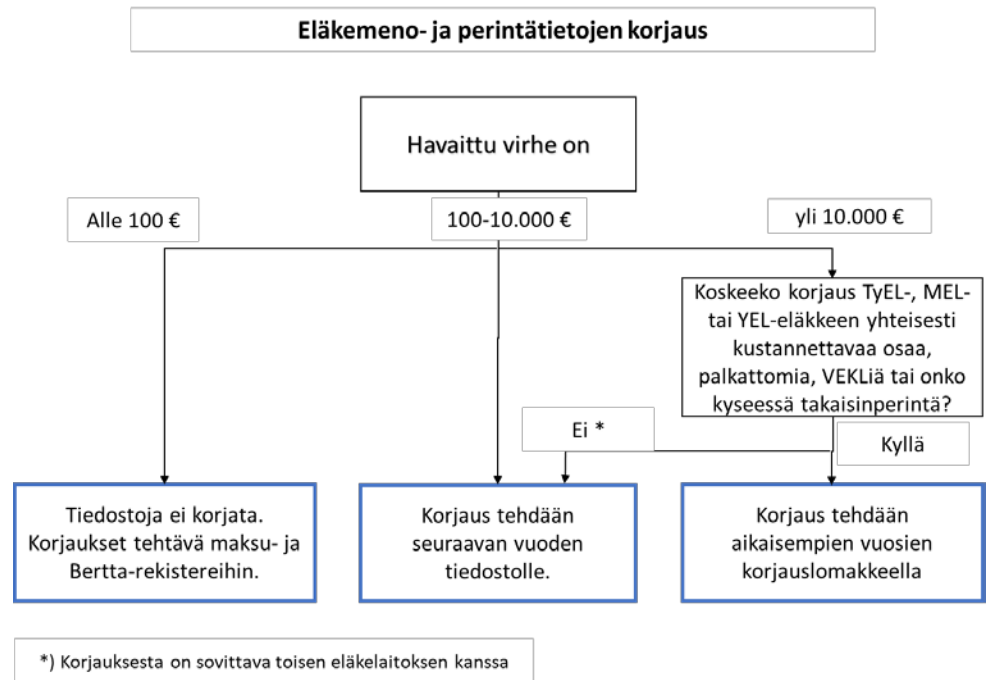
Eläkemeno- ja perintätietojen korjaus

Havaittu virhe on

Alle 100 €

100-10.000 €

yli 10.000 €

Koskeeko korjaus TyEL-, MEL- tai YEL-eläkkeen yhteisesti kustannettavaa osaa, palkattomia, VEKLiä tai onko kyseessä takaisinperintä?

Ei *

Kyllä

Tiedostoja ei korjata. Korjaukset tehtävä maksu- ja Bertta-rekistereihin.

Korjaus tehdään seuraavan vuoden tiedostolle.

Korjaus tehdään aikaisempien vuosien korjauslomakkeella

*) Korjauksesta on sovittava toisen eläkelaitoksen kanssa